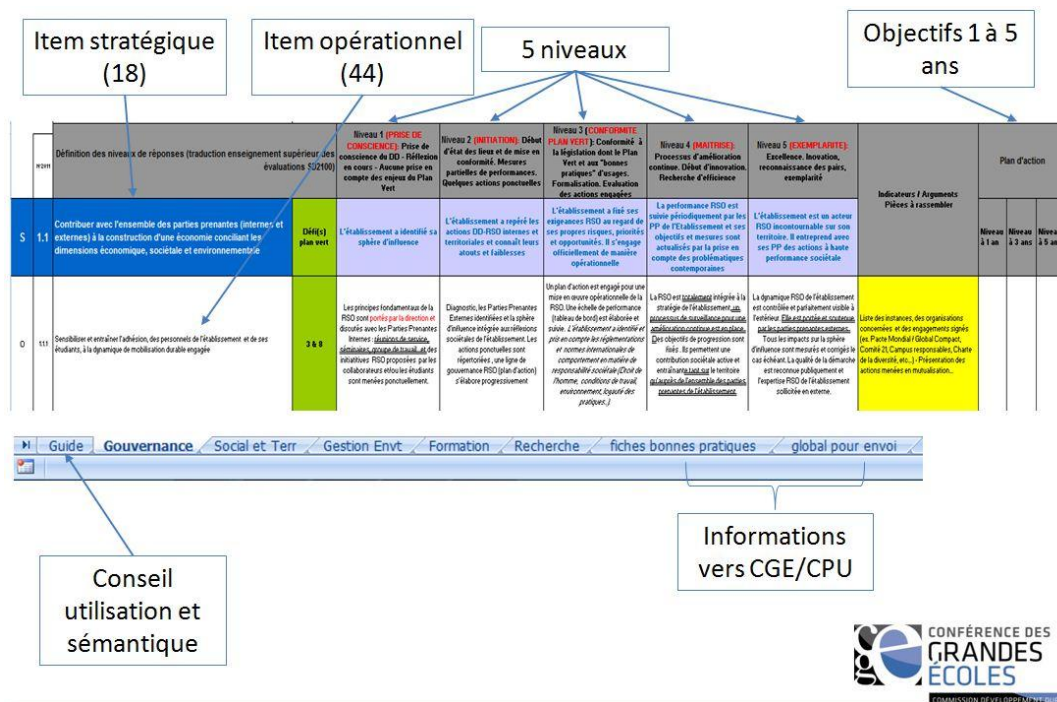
Item stratégique (18)

Item opérationnel (44)

5 niveaux

Objectifs 1 à 5 ans

| | | Définition des niveaux de réponses (traduction enseignement supérieur des évaluations SD2100) | | Niveau 1 (PRISE DE CONSCIENCE): Prise de conscience du DD - Réflexion en cours - Aucune prise en compte des enjeux du Plan Vert | Niveau 2 (INITIATION): Début d'état des lieux et de mise en conformité. Mesures partielles de performances. Quelques actions ponctuelles | Niveau 3 (CONFORMITE PLAN VERT): Conformité à la législation dont le Plan Vert et aux "bonnes pratiques" d'usages. Formalisation. Evaluation des actions engagées | Niveau 4 (MAITRISE): Processus d'amélioration continue. Début d'innovation. Recherche d'efficience | Niveau 5 (EXEMPLARITE): Excellence. Innovation, reconnaissance des pairs, exemplarité | Indicateurs / Arguments Pièces à rassembler | Plan d'action | | |
|---|---|---|---|---|---|---|---|---|---|---|---|---|
| S | 1.1 | Contribuer avec l'ensemble des parties prenantes (internes et externes) à la construction d'une économie conciliant les dimensions économique, sociétale et environnementale | Défi(s) plan vert | L'établissement a identifié sa sphère d'influence | L'établissement a repéré les actions DD-RSO internes et territoriales et connaît leurs atouts et faiblesses | L'établissement a fixé ses exigences RSO au regard de ses propres risques, priorités et opportunités. Il s'engage officiellement de manière opérationnelle | La performance RSO est suivie périodiquement par les PP de l'Etablissement et ses objectifs et mesures sont actualisés par la prise en compte des problématiques contemporaines | L'établissement est un acteur RSO incontournable sur son territoire. Il entreprend avec ses PP des actions à haute performance sociétale | | Niveau à 1 an | Niveau à 3 ans | Niveau à 5 an |
| O | 1.1.1 | Sensibiliser et entraîner l'adhésion, des personnels de l'établissement et de ses étudiants, à la dynamique de mobilisation durable engagée | 3 & 8 | Les principes fondamentaux de la RSO sont portés par la direction et discutés avec les Parties Prenantes Internes : réunions de service, séminaires, groupe de travail, et des initiatives RSO proposées par les collaborateurs et/ou les étudiants sont menées ponctuellement. | Diagnostic, les Parties Prenantes Externes identifiées et la sphère d'influence intégrée aux réflexions sociétales de l'établissement. Les actions ponctuelles sont répertoriées, une ligne de gouvernance RSO (plan d'action) s'élabore progressivement | Un plan d'action est engagé pour une mise en œuvre opérationnelle de la RSO. Une échelle de performance (tableau de bord) est élaborée et suivie. L'établissement a identifié et pris en compte les réglementations et normes internationales de comportement en matière de responsabilité sociétale (Droit de l'homme, conditions de travail, environnement, loyauté des pratiques..) | La RSO est totalement intégrée à la stratégie de l'établissement, un processus de surveillance pour une amélioration continue est en place. Des objectifs de progression sont fixés. Ils permettent une contribution sociétale active et entraînante tant sur le territoire qu'auprès de l'ensemble des parties prenantes de l'établissement. | La dynamique RSO de l'établissement est contrôlée et parfaitement visible à l'extérieur. Elle est portée et soutenue par les parties prenantes externes. Tous les impacts sur la sphère d'influence sont mesurés et corrigés le cas échéant. La qualité de la démarche est reconnue publiquement et l'expertise RSO de l'établissement sollicitée en externe. | Liste des instances, des organisations concernées et des engagements signés (ex. Pacte Mondial / Global Compact, Comité 21, Campus responsables, Charte de la diversité, etc...) - Présentation des actions menées en mutualisation... | | | |

Guide | Gouvernance | Social et Terr | Gestion Envt | Formation | Recherche | fiches bonnes pratiques | global pour envoi

Informations vers CGE/CPU

Conseil utilisation et sémantique

CONFÉRENCE DES GRANDES ÉCOLES
COMMISSION DÉVELOPPEMENT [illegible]